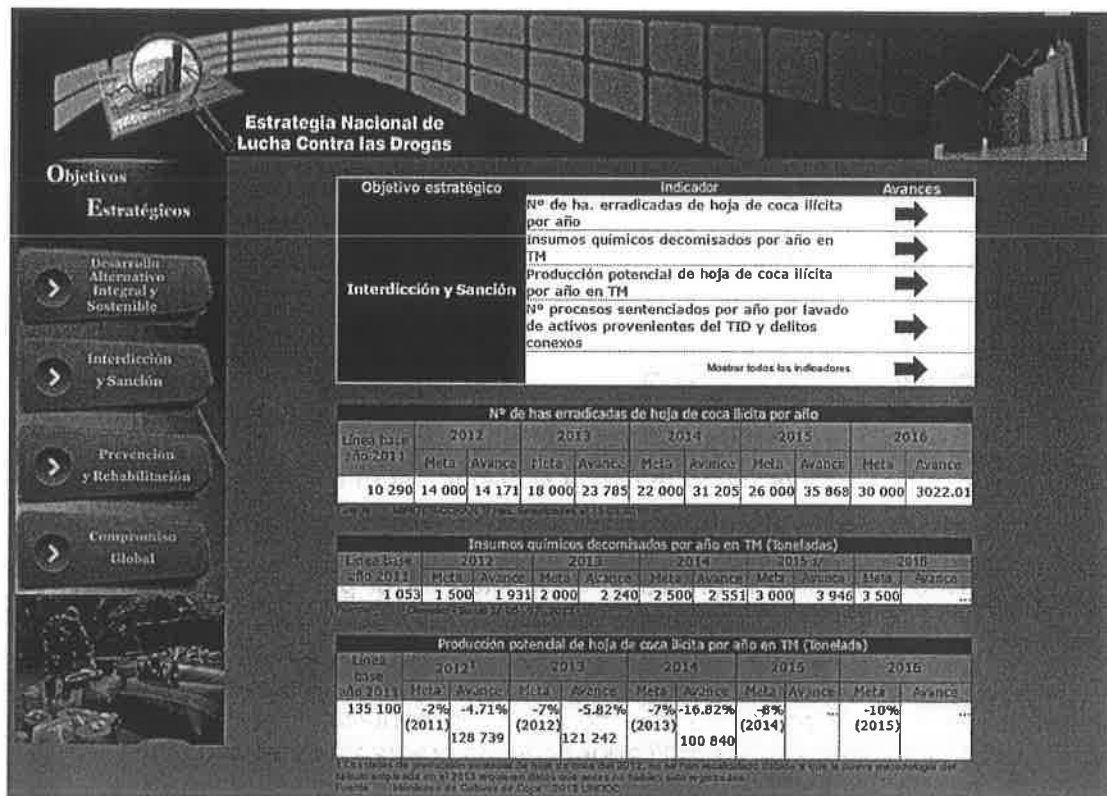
Estrategia Nacional de Lucha Contra las Drogas

Objetivos Estratégicos

Desarrollo Alternativo Integral y Sostenible

Interdicción y Sanción

Prevención y Rehabilitación

Compromiso Global

| Objetivo estratégico | Indicador | Avances |
|---|---|---|
| Interdicción y Sanción | Nº de ha. erradicadas de hoja de coca ilícita por año | |
| | insumos químicos decomisados por año en TM | |
| | Producción potencial de hoja de coca ilícita por año en TM | |
| | Nº procesos sentenciados por año por lavado de activos provenientes del TID y delitos conexos | |
| | Mostrar todos los indicadores | |

Nº de has erradicadas de hoja de coca ilícita por año

| Línea base año 2011 | 2012 Meta | 2012 Avance | 2013 Meta | 2013 Avance | 2014 Meta | 2014 Avance | 2015 Meta | 2015 Avance | 2016 Meta | 2016 Avance |
|---|---|---|---|---|---|---|---|---|---|---|
| 10 290 | 14 000 | 14 171 | 18 000 | 23 785 | 22 000 | 31 205 | 26 000 | 35 868 | 30 000 | 3022.01 |

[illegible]

Insumos químicos decomisados por año en TM (Toneladas)

| Línea base año 2011 | 2012 Meta | 2012 Avance | 2013 Meta | 2013 Avance | 2014 Meta | 2014 Avance | 2015 1/ Meta | 2015 1/ Avance | 2016 Meta | 2016 Avance |
|---|---|---|---|---|---|---|---|---|---|---|
| 1 053 | 1 500 | 1 931 | 2 000 | 2 240 | 2 500 | 2 551 | 3 000 | 3 946 | 3 500 | ... |

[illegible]

Producción potencial de hoja de coca ilícita por año en TM (Tonelada)

| Línea base año 2011 | 2012¹ Meta | 2012¹ Avance | 2013 Meta | 2013 Avance | 2014 Meta | 2014 Avance | 2015 Meta | 2015 Avance | 2016 Meta | 2016 Avance |
|---|---|---|---|---|---|---|---|---|---|---|
| 135 100 | -2% (2011) | -4.71% 128 739 | -7% (2012) | -5.82% 121 242 | -7% (2013) | -16.82% 100 840 | -8% (2014) | ... | -10% (2015) | ... |

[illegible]
Fuente: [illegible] 2015 UNODC